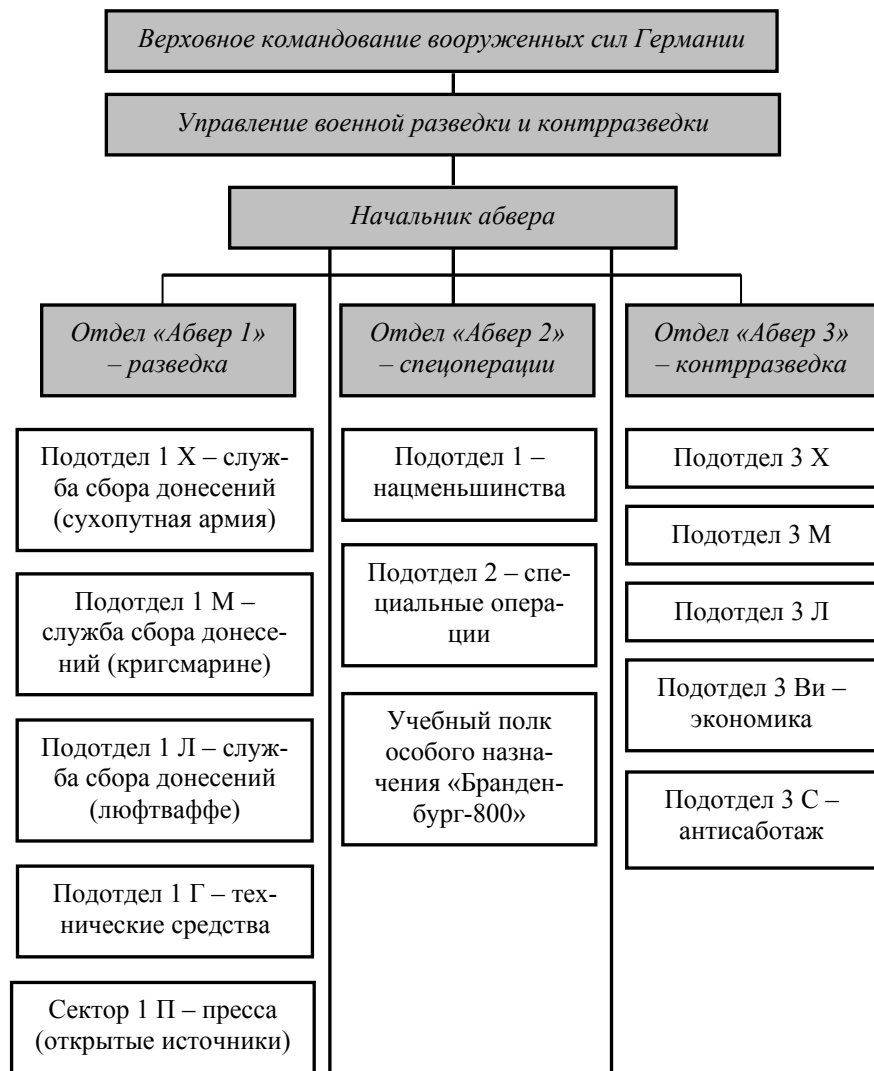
Верховное командование вооруженных сил Германии

Управление военной разведки и контрразведки

Начальник абвера

Отдел «Абвер 1» – разведка

Подотдел 1 Х – служба сбора донесений (сухопутная армия)

Подотдел 1 М – служба сбора донесений (кригсмарине)

Подотдел 1 Л – служба сбора донесений (люфтваффе)

Подотдел 1 Г – технические средства

Сектор 1 П – пресса (открытые источники)

Отдел «Абвер 2» – спецоперации

Подотдел 1 – нацменьшинства

Подотдел 2 – специальные операции

Учебный полк особого назначения «Бранденбург-800»

Отдел «Абвер 3» – контрразведка

Подотдел 3 Х

Подотдел 3 М

Подотдел 3 Л

Подотдел 3 Ви – экономика

Подотдел 3 С – антисаботаж